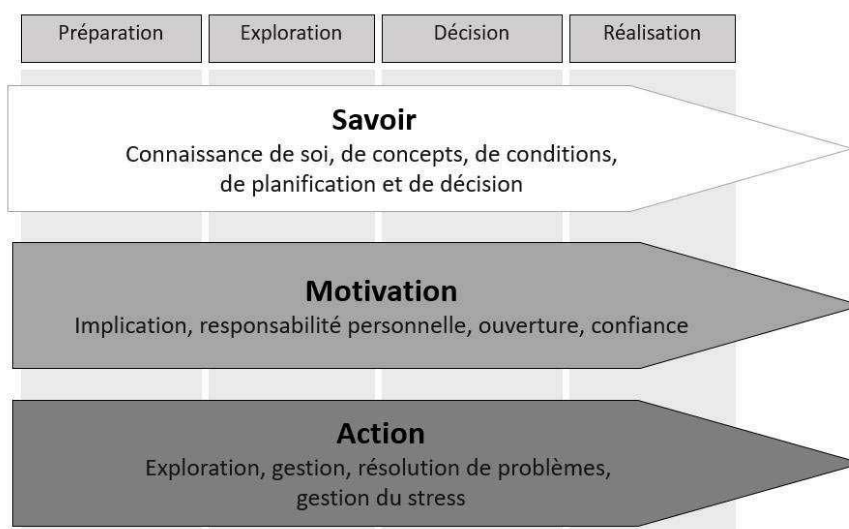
Préparation

Exploration

Décision

Réalisation

Savoir
Connaissance de soi, de concepts, de conditions, de planification et de décision

Motivation
Implication, responsabilité personnelle, ouverture, confiance

Action
Exploration, gestion, résolution de problèmes, gestion du stress